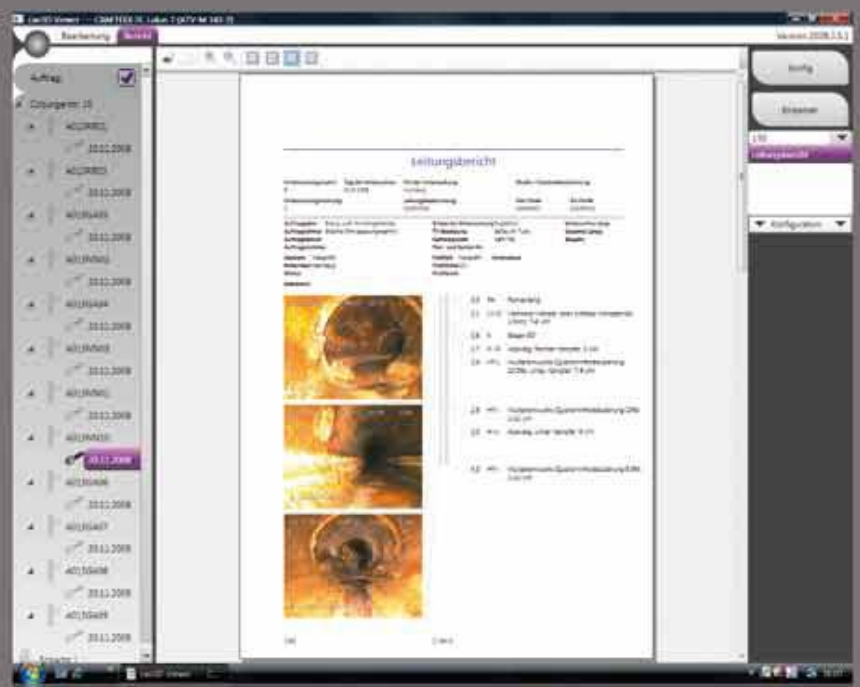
Leitungsbericht

Auftrag

Bearbeitung

Bericht

Version 2008.1.0.1

Konfig

Drucken

Leitungsbericht

Konfiguration

A01RW001
20.11.2008
A01RW002
20.11.2008
A01SG403
20.11.2008
A01RW502
20.11.2008
A01SG404
20.11.2008
A01RW503
20.11.2008
A01RW501
20.11.2008
A01RW505
20.11.2008
A01SG406
20.11.2008
A01SG407
20.11.2008
A01SG408
20.11.2008
A01SG409
20.11.2008